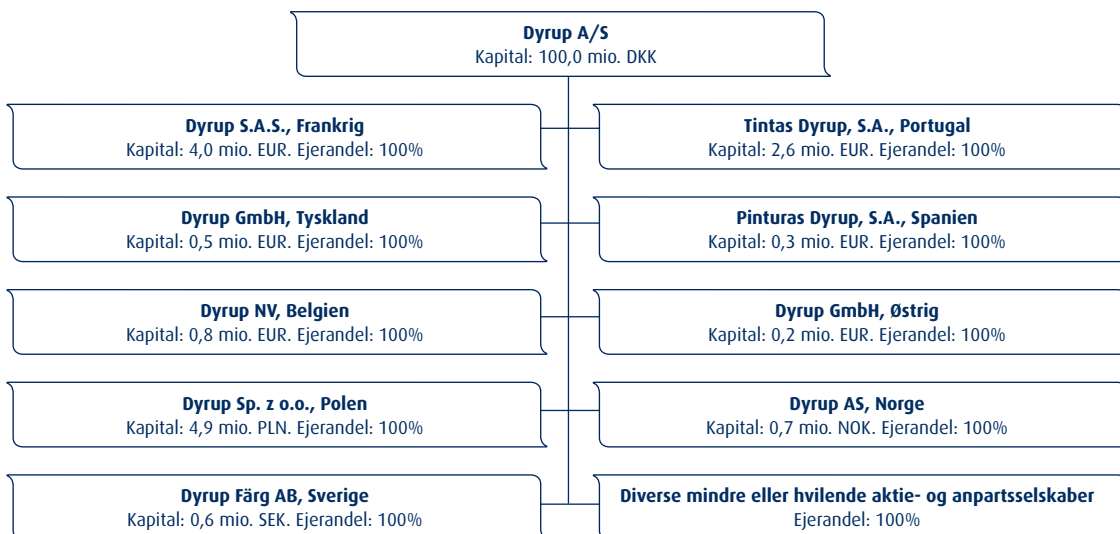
Dyrup A/S
Kapital: 100,0 mio. DKK

Dyrup S.A.S., Frankrig
Kapital: 4,0 mio. EUR. Ejerandel: 100%

Tintas Dyrup, S.A., Portugal
Kapital: 2,6 mio. EUR. Ejerandel: 100%

Dyrup GmbH, Tyskland
Kapital: 0,5 mio. EUR. Ejerandel: 100%

Pinturas Dyrup, S.A., Spanien
Kapital: 0,3 mio. EUR. Ejerandel: 100%

Dyrup NV, Belgien
Kapital: 0,8 mio. EUR. Ejerandel: 100%

Dyrup GmbH, Østrig
Kapital: 0,2 mio. EUR. Ejerandel: 100%

Dyrup Sp. z o.o., Polen
Kapital: 4,9 mio. PLN. Ejerandel: 100%

Dyrup AS, Norge
Kapital: 0,7 mio. NOK. Ejerandel: 100%

Dyrup Färg AB, Sverige
Kapital: 0,6 mio. SEK. Ejerandel: 100%

Diverse mindre eller hvilende aktie- og anpartsselskaber
Ejerandel: 100%